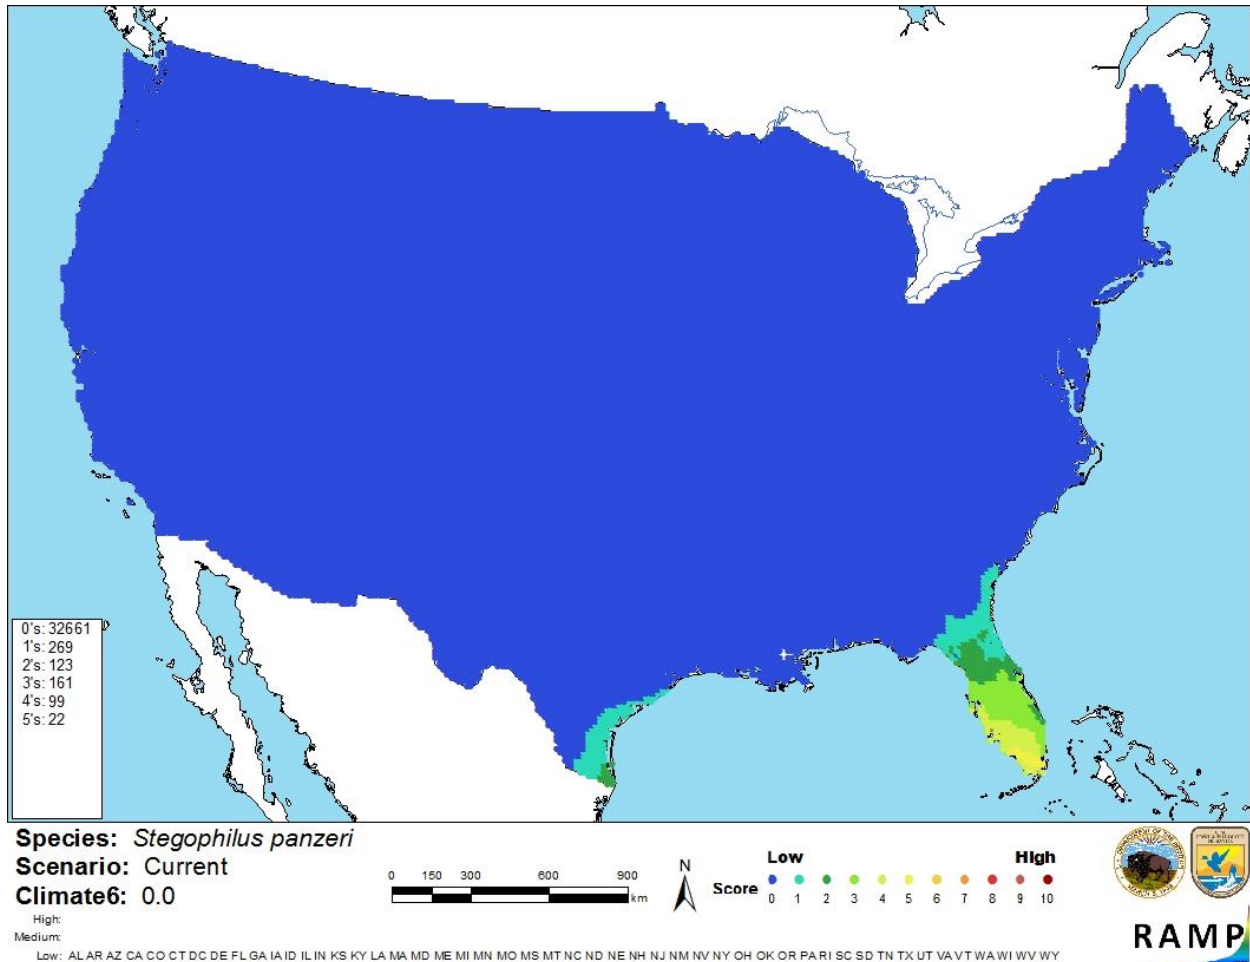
0's: 32661
1's: 269
2's: 123
3's: 161
4's: 99
5's: 22

Species: *Stegophilus panzeri*
Scenario: Current
Climate6: 0.0

0 150 300 600 900 km

N

Low High
Score 0 1 2 3 4 5 6 7 8 9 10

High:
Medium:
Low: AL AR AZ CA CO CT DC DE FL GA IA ID IL IN KS KY LA MA MD ME MI MN MO MS MT NC ND NE NH NJ NM NV NY OH OK OR PA RI SC SD TN TX UT VA VT WA WI WV WY

RAMP